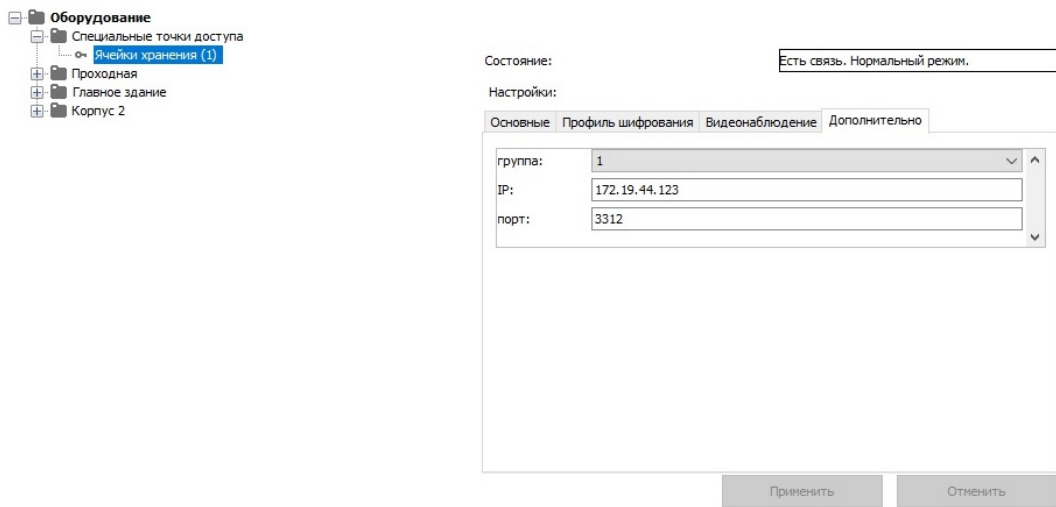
Оборудование
Специальные точки доступа
Ячейки хранения (1)
Проходная
Главное здание
Корпус 2

Состояние: Есть связь. Нормальный режим.

Настройки:

Основные | Профиль шифрования | Видеонаблюдение | Дополнительно

группа: 1
IP: 172.19.44.123
порт: 3312

Применить | Отменить